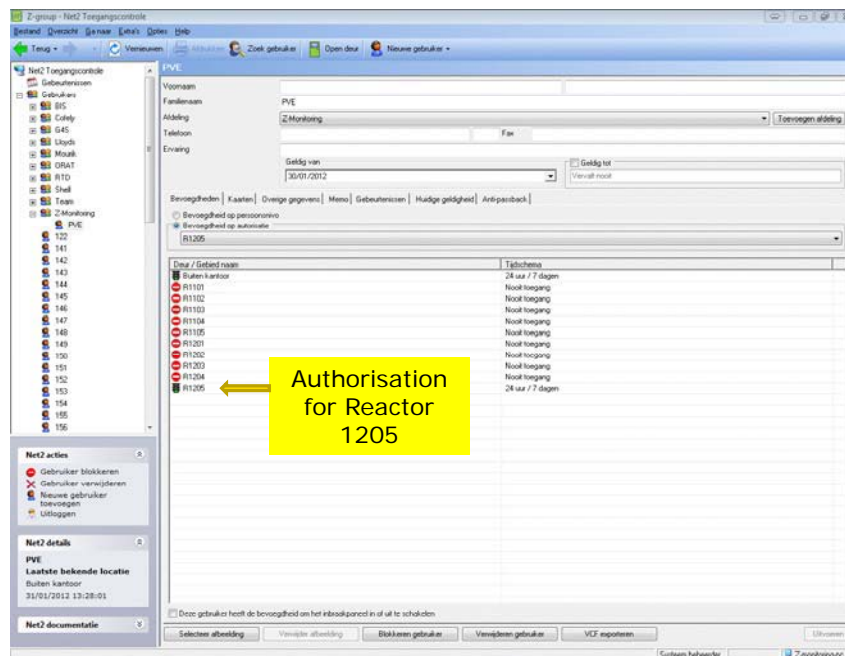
Z-group - Net2 Toegangscontrole

Bestand Overzicht Ga naar Extra's Opties Help

Terug Vernieuwen Afdrukken Zoek gebruiker Open deur Nieuwe gebruiker

Net2 Toegangscontrole
Gebeurtenissen
Gebruikers
BIS
Cofely
G4S
Lloyds
Mourik
ORAT
RTD
Shell
Team
Z-Monitoring
PVE
122
141
142
143
144
145
146
147
148
149
150
151
152
153
154
155
156

Net2 acties
Gebruiker blokkeren
Gebruiker verwijderen
Nieuwe gebruiker toevoegen
Uitloggen

Net2 details
PVE
Laatste bekende locatie
Buiten kantoor
31/01/2012 13:28:01

Net2 documentatie

PVE

Voornaam
Familienaam PVE
Afdeling Z-Monitoring Toevoegen afdeling
Telefoon Fax
Ervaring
Geldig van 30/01/2012
Geldig tot Vervalt nooit

Bevoegdheden | Kaarten | Overige gegevens | Memo | Gebeurtenissen | Huidige geldigheid | Anti-passback

Bevoegdheid op persoonsniveo
Bevoegdheid op autorisatie
R1205

| Deur / Gebied naam | Tijdschema |
|---|---|
| Buiten kantoor | 24 uur / 7 dagen |
| R1101 | Nooit toegang |
| R1102 | Nooit toegang |
| R1103 | Nooit toegang |
| R1104 | Nooit toegang |
| R1105 | Nooit toegang |
| R1201 | Nooit toegang |
| R1202 | Nooit toegang |
| R1203 | Nooit toegang |
| R1204 | Nooit toegang |
| R1205 | 24 uur / 7 dagen |

Authorisation for Reactor 1205

Deze gebruiker heeft de bevoegdheid om het inbraakpaneel in of uit te schakelen

Selecteer afbeelding Verwijder afbeelding Blokkeren gebruiker Verwijderen gebruiker VCF exporteren Uitvoeren

Systeem beheerder Z-monitoring-pc